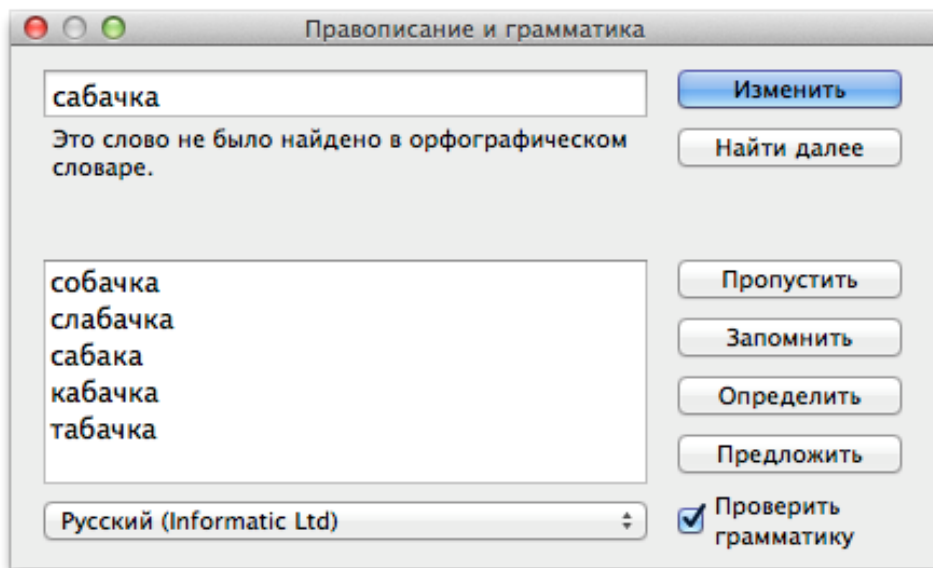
Правописание и грамматика

сабачка

Изменить

Это слово не было найдено в орфографическом словаре.

Найти далее

собачка
слабачка
сабака
кабачка
табачка

Пропустить

Запомнить

Определить

Предложить

Русский (Informatic Ltd)

Проверить грамматику